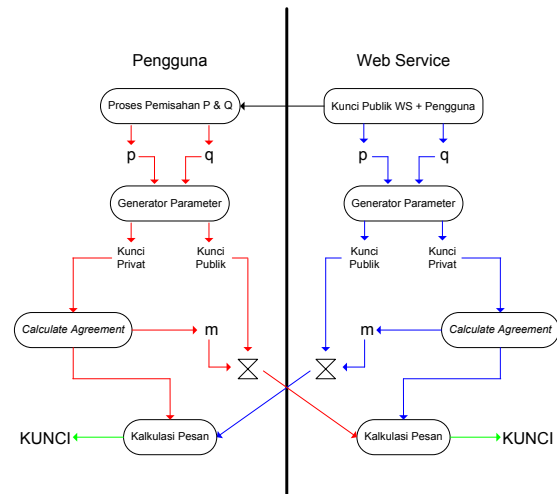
Pengguna

Web Service

Proses Pemisahan P & Q

Kunci Publik WS + Pengguna

p

q

p

q

Generator Parameter

Generator Parameter

Kunci Privat

Kunci Publik

Kunci Publik

Kunci Privat

*Calculate Agreement*

m

m

*Calculate Agreement*

KUNCI

Kalkulasi Pesan

Kalkulasi Pesan

KUNCI